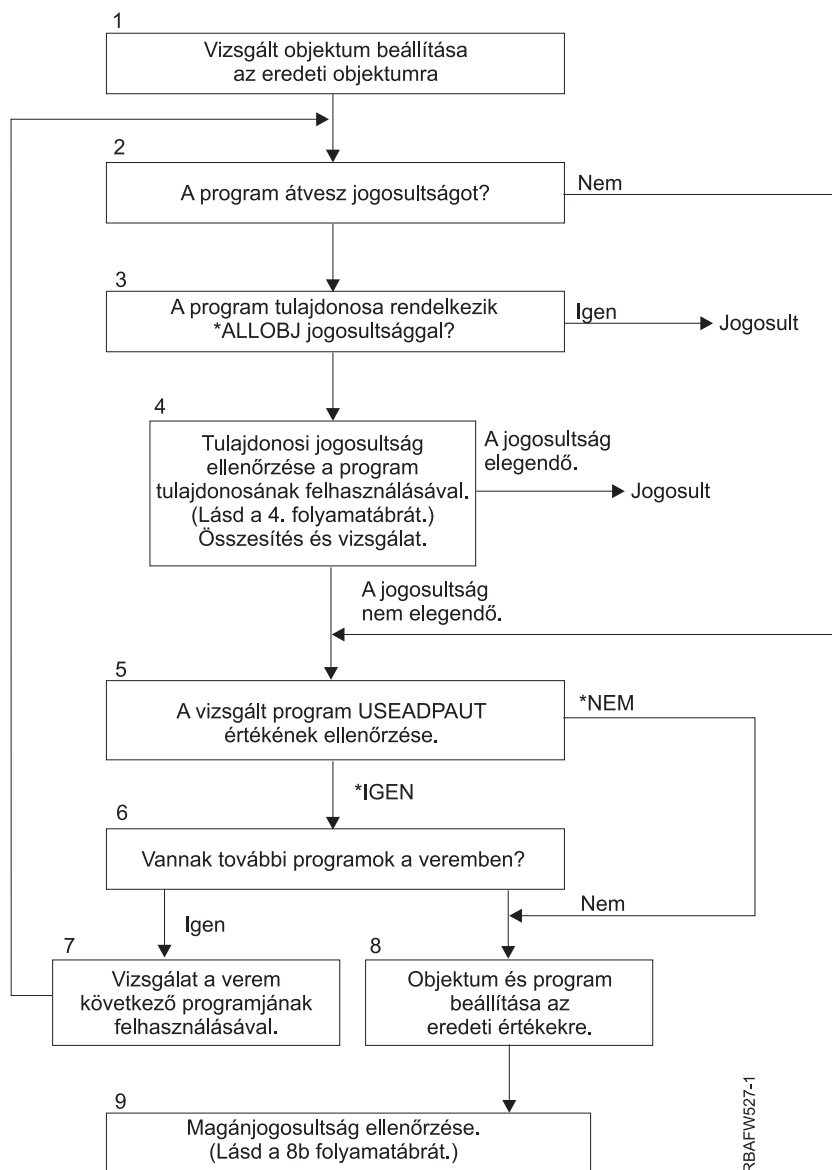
1
Vizsgált objektum beállítása az eredeti objektumra

2
A program átvesz jogosultságot?

Nem

3
A program tulajdonosa rendelkezik *ALLOBJ jogosultsággal?

Igen

Jogosult

4
Tulajdonosi jogosultság ellenőrzése a program tulajdonosának felhasználásával. (Lásd a 4. folyamatábrát.) Összesítés és vizsgálat.

A jogosultság elegendő.

Jogosult

A jogosultság nem elegendő.

5
A vizsgált program USEADPAUT értékének ellenőrzése.

*NEM

*IGEN

6
Vannak további programok a veremben?

Igen

Nem

7
Vizsgálat a verem következő programjának felhasználásával.

8
Objektum és program beállítása az eredeti értékekre.

9
Magánjogosultság ellenőrzése. (Lásd a 8b folyamatábrát.)

RBAFW527-1